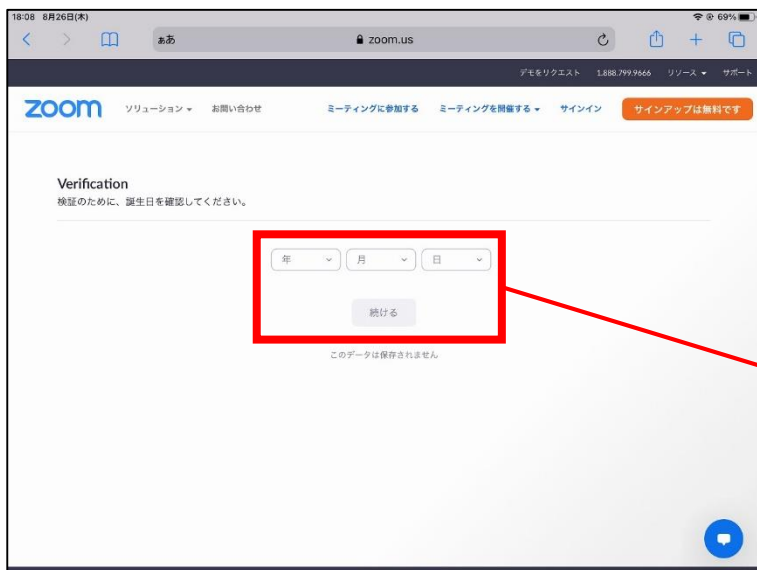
18:08 8月26日(木)

69%

ぁあ

zoom.us

デモをリクエスト 1.888.799.9666 リソース サポート

zoom ソリューション お問い合わせ ミーティングに参加する ミーティングを開催する サインイン サインアップは無料です

Verification

検証のために、誕生日を確認してください。

年 月 日

続ける

このデータは保存されません